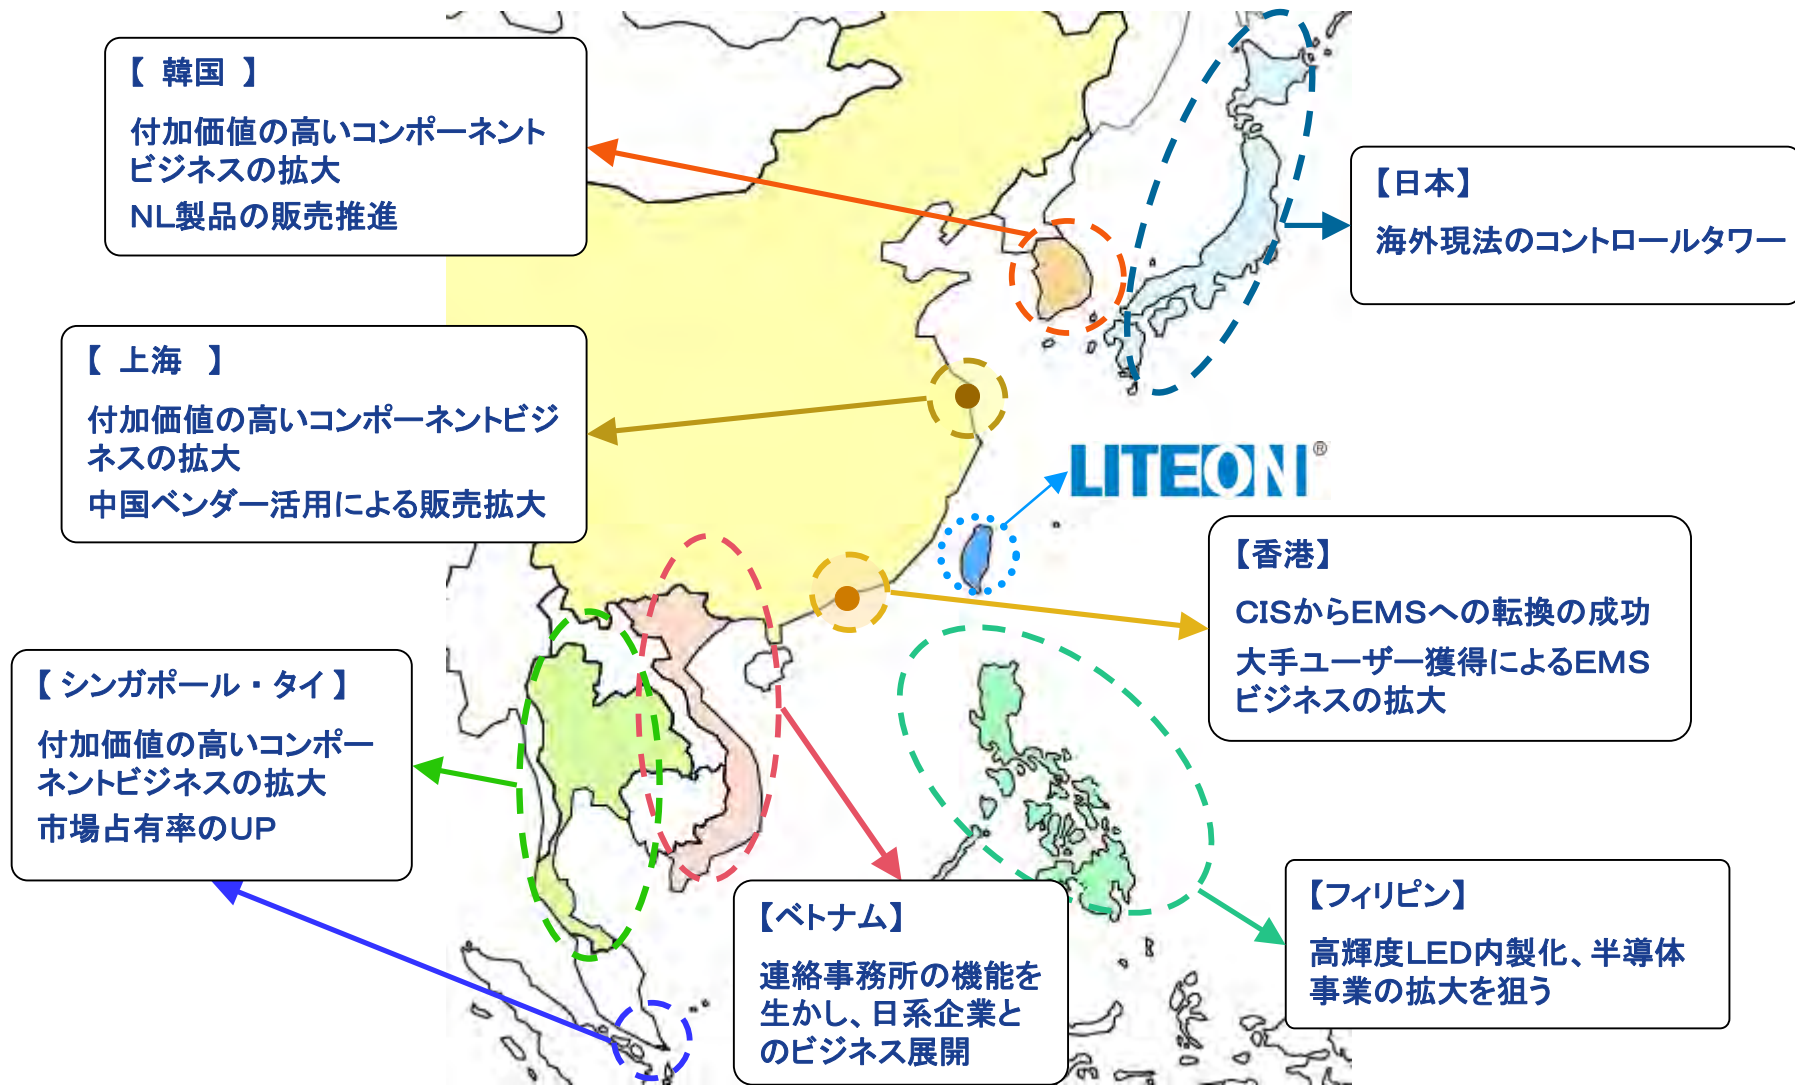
【 韓国 】

付加価値の高いコンポーネントビジネスの拡大

NL製品の販売推進

【日本】

海外現法のコントロールタワー

【 上海 】

付加価値の高いコンポーネントビジネスの拡大

中国ベンダー活用による販売拡大

LITEON®

【香港】

CISからEMSへの転換の成功

大手ユーザー獲得によるEMSビジネスの拡大

【 シンガポール・タイ 】

付加価値の高いコンポーネントビジネスの拡大

市場占有率のUP

【ベトナム】

連絡事務所の機能を生かし、日系企業とのビジネス展開

【フィリピン】

高輝度LED内製化、半導体事業の拡大を狙う